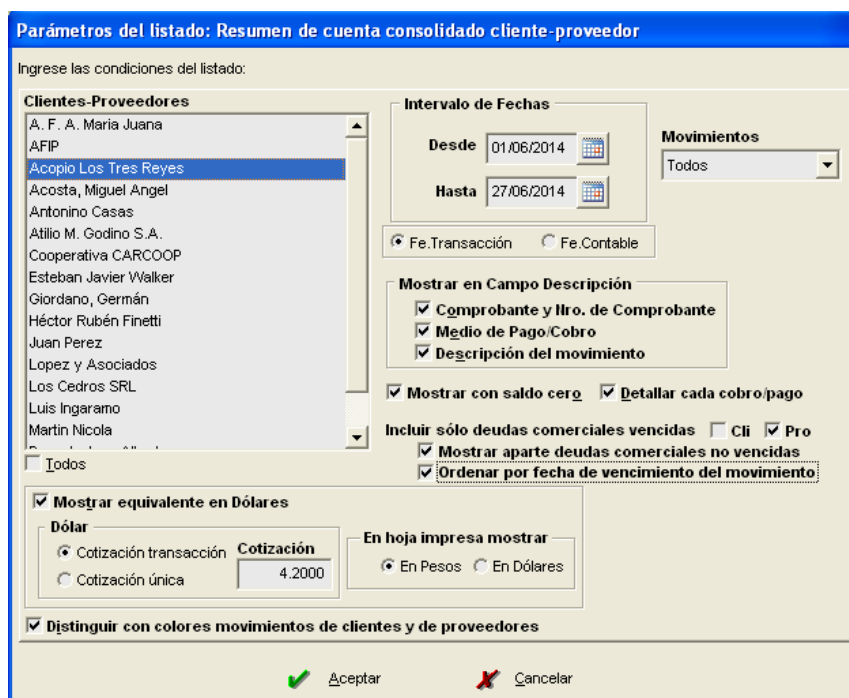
Parámetros del listado: Resumen de cuenta consolidado cliente-proveedor

Ingrese las condiciones del listado:

Clientes-Proveedores
A. F. A. Maria Juana
AFIP
Acopio Los Tres Reyes
Acosta, Miguel Angel
Antonino Casas
Atilio M. Godino S.A.
Cooperativa CARCOOP
Esteban Javier Walker
Giordano, Germán
Héctor Rubén Finetti
Juan Perez
Lopez y Asociados
Los Cedros SRL
Luis Ingaramo
Martin Nicola
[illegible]

☐ Todos

Intervalo de Fechas
Desde 01/06/2014
Hasta 27/06/2014

Movimientos
Todos

◉ Fe.Transacción ○ Fe.Contable

Mostrar en Campo Descripción
☑ Comprobante y Nro. de Comprobante
☑ Medio de Pago/Cobro
☑ Descripción del movimiento

☑ Mostrar con saldo cero ☑ Detallar cada cobro/pago

Incluir sólo deudas comerciales vencidas ☐ Cli ☑ Pro
☑ Mostrar aparte deudas comerciales no vencidas
☑ Ordenar por fecha de vencimiento del movimiento

☑ Mostrar equivalente en Dólares
Dólar
◉ Cotización transacción
○ Cotización única
Cotización
4.2000

En hoja impresa mostrar
◉ En Pesos ○ En Dólares

☑ Distinguir con colores movimientos de clientes y de proveedores

Aceptar Cancelar